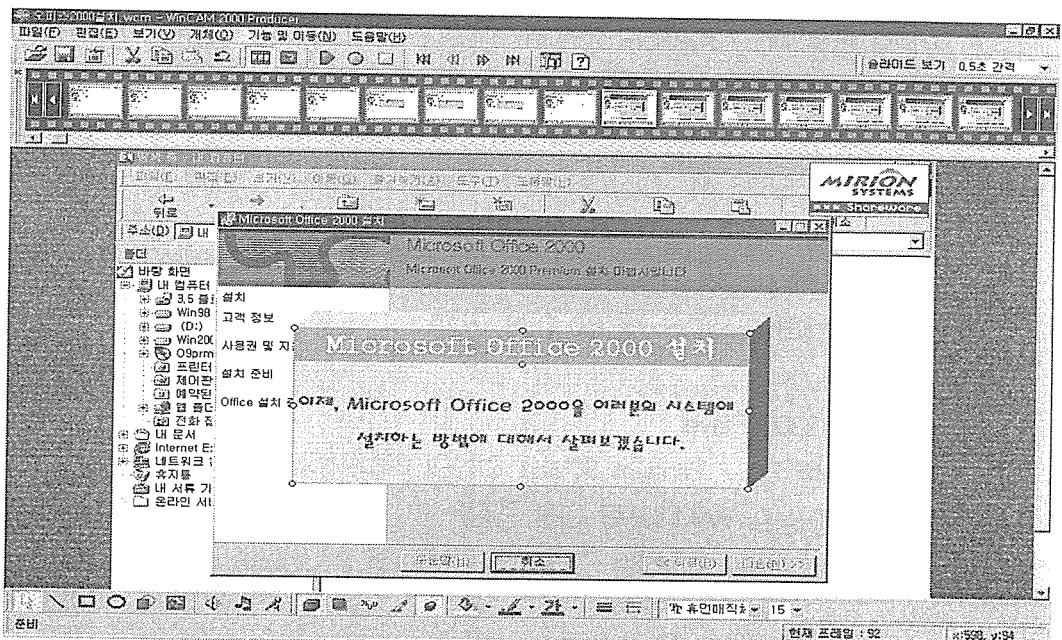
오피스2000설치.wcm - WinCAM 2000 Producer
파일(F) 편집(E) 보기(V) 개체(O) 기능 및 이동(N) 도움말(H)
슬라이드 보기 0.5초 간격

MIRION SYSTEMS
Shareware

뒤로
주소(D) 내
폴더
바탕 화면
내 컴퓨터
3.5 플
Win98
(D:)
Win200
O9prm
프린터
제어판
예약된
웹 폴더
전화 접
내 문서
Internet E
네트워크
휴지통
내 서류 가
온라인 서

Microsoft Office 2000 설치
Microsoft Office 2000
Microsoft Office 2000 Premium 설치 마법사입니다
설치
고객 정보
사용권 및 지
설치 준비
Office 설치 중

Microsoft Office 2000 설치
이제, Microsoft Office 2000을 여러분의 시스템에 설치하는 방법에 대해서 살펴보겠습니다.

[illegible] 취소 < 뒤로(B) 다음(N) >

휴먼매직체 15
준비
현재 프레임 : 92
x:598, y:94